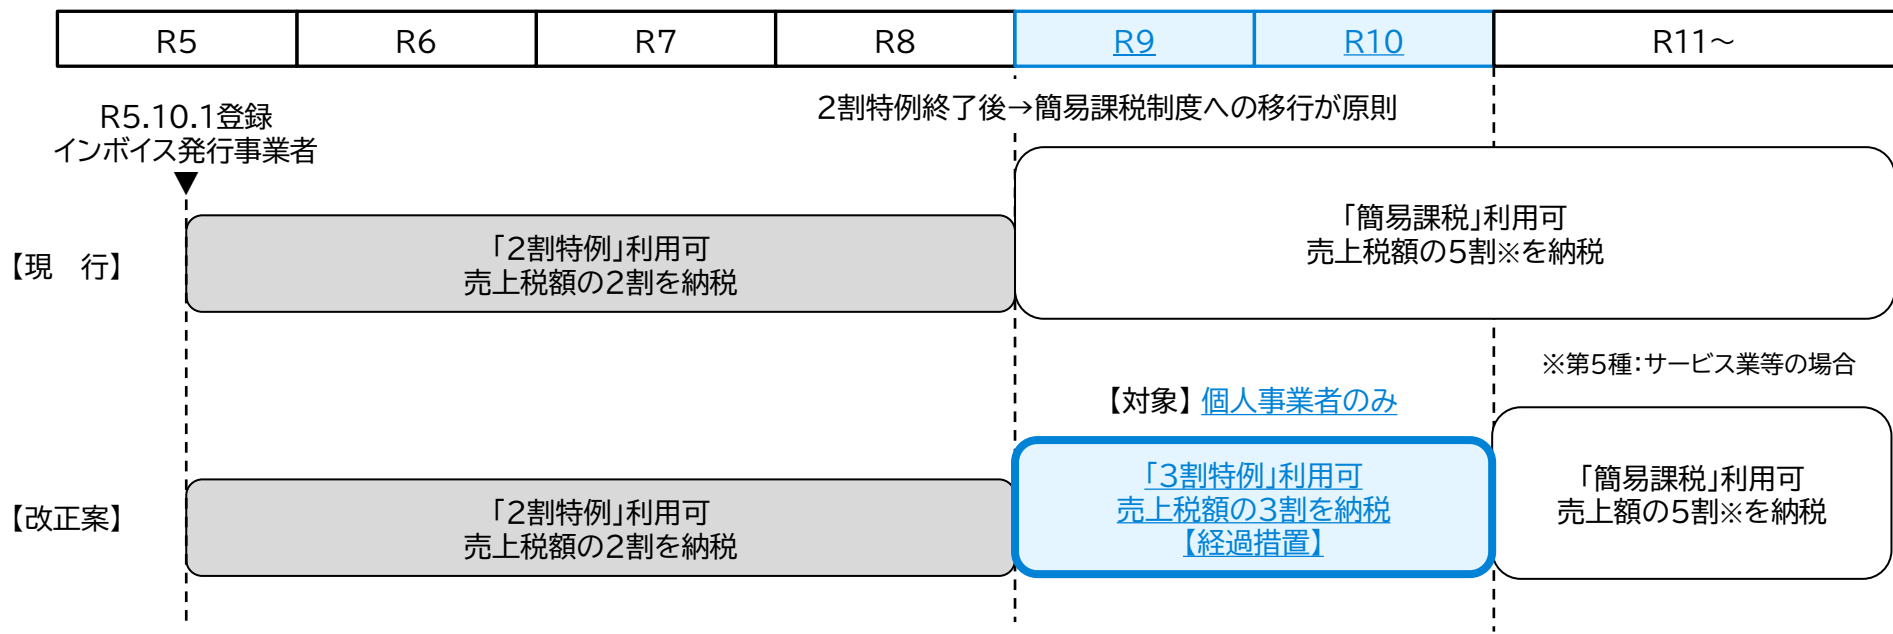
| R5 | R6 | R7 | R8 | R9 | R10 | R11～ |
|---|---|---|---|---|---|---|

R5.10.1登録
インボイス発行事業者

2割特例終了後→簡易課税制度への移行が原則

【現　行】

「2割特例」利用可
売上税額の2割を納税

「簡易課税」利用可
売上税額の5割※を納税

※第5種：サービス業等の場合

【対象】個人事業者のみ

【改正案】

「2割特例」利用可
売上税額の2割を納税

「3割特例」利用可
売上税額の3割を納税
【経過措置】

「簡易課税」利用可
売上額の5割※を納税